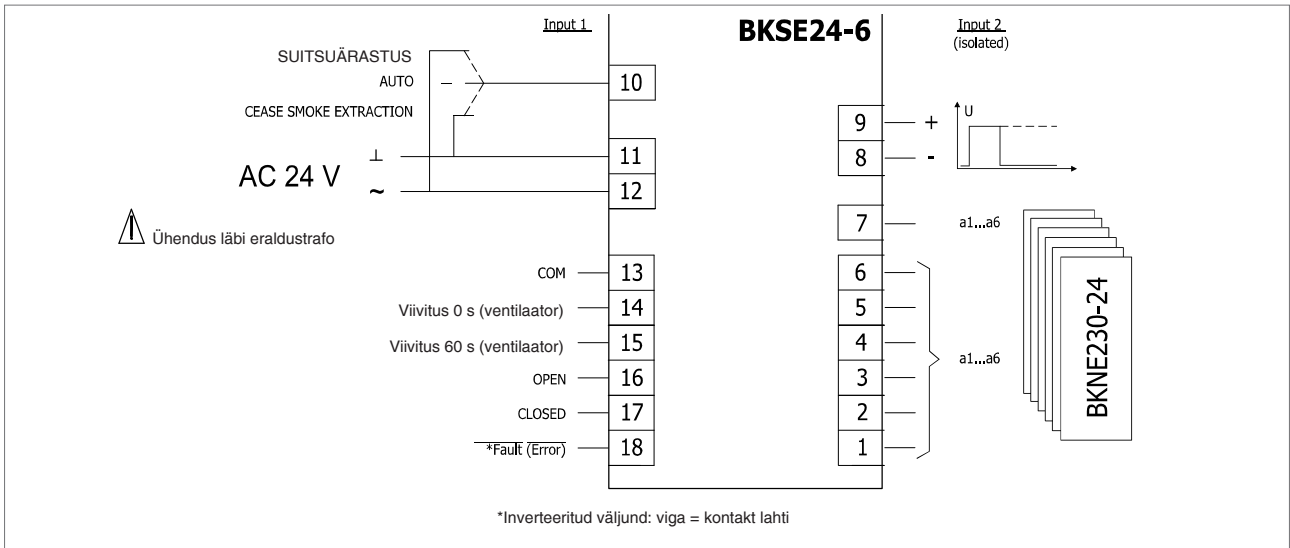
Input 1

BKSE24-6

Input 2
(isolated)

SUITSUÄRASTUS

AUTO

CEASE SMOKE EXTRACTION

AC 24 V

⊥

~

Ühendus läbi eraldustrafo

10

11

12

9 +

8 -

U

7

a1...a6

COM 13

Viivitus 0 s (ventilaator) 14

Viivitus 60 s (ventilaator) 15

OPEN 16

CLOSED 17

*Fault (Error) 18

6

5

4

3

2

1

a1...a6

BKNE230-24

*Inverteeritud väljund: viga = kontakt lahti